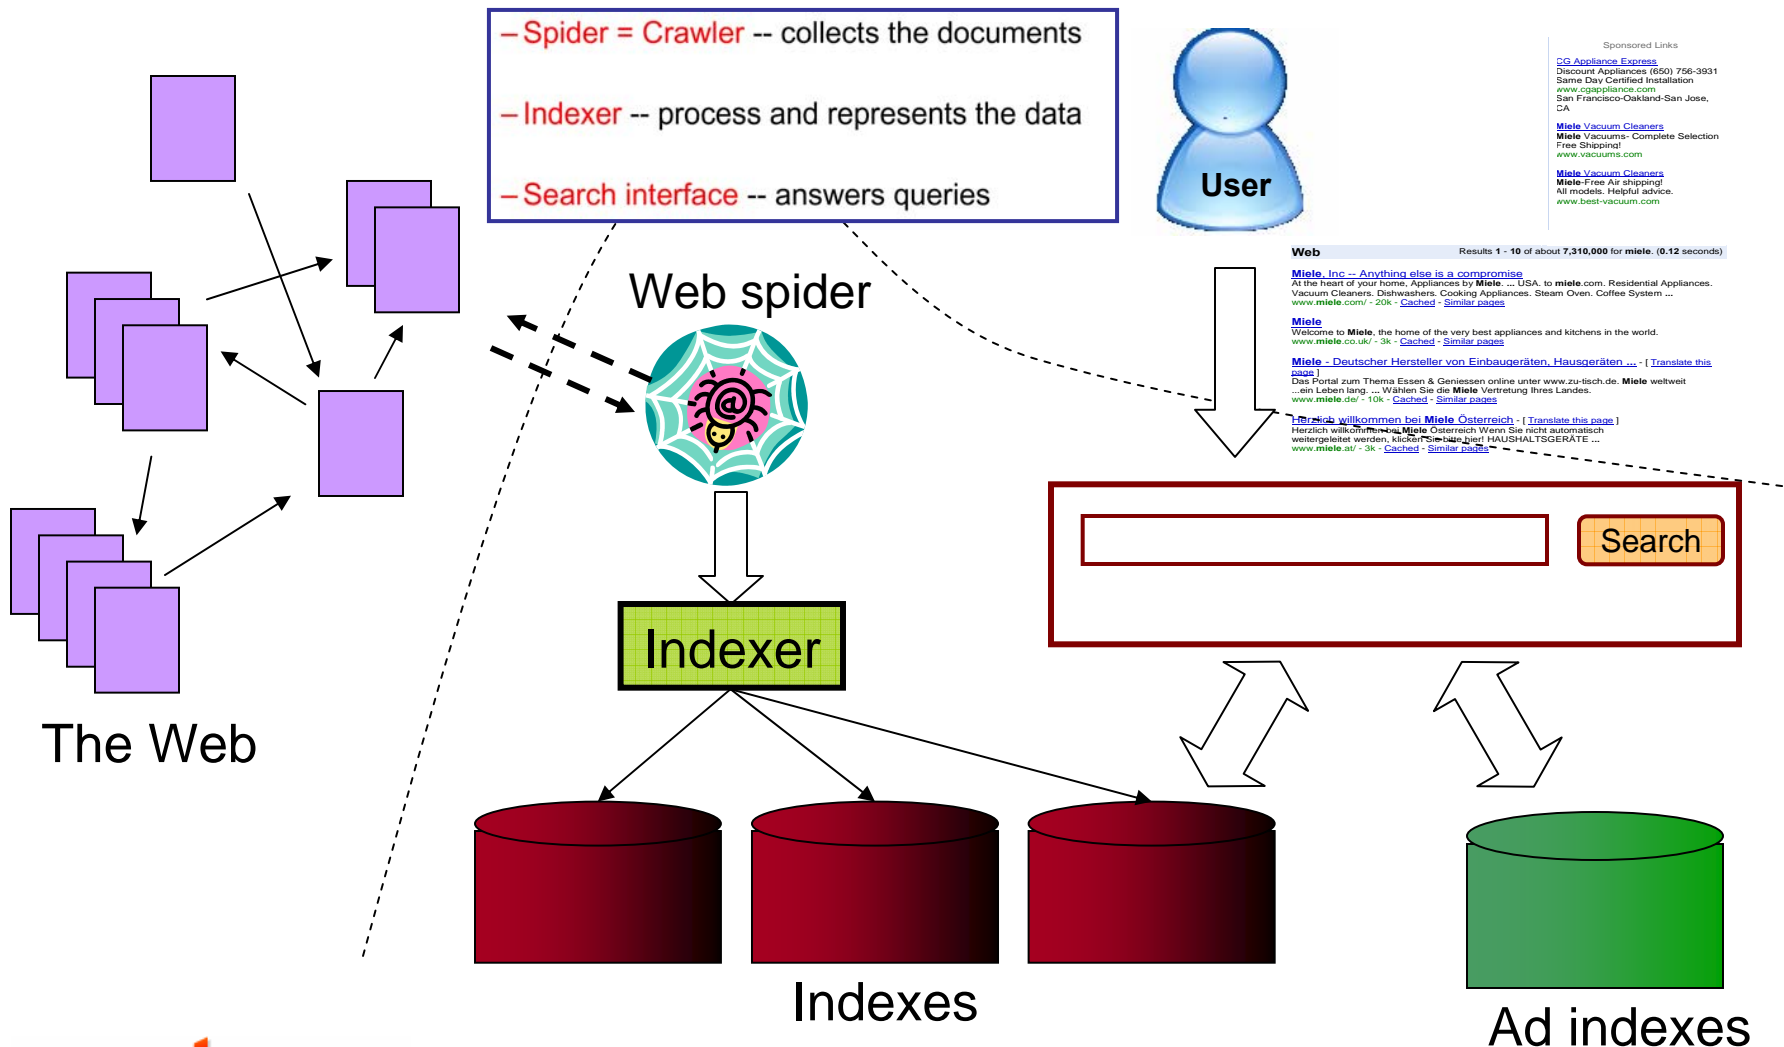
– Spider = Crawler -- collects the documents

– Indexer -- process and represents the data

– Search interface -- answers queries

User

Sponsored Links

CG Appliance Express
Discount Appliances (650) 756-3931
Same Day Certified Installation
www.cgappliance.com
San Francisco-Oakland-San Jose, CA

Miele Vacuum Cleaners
Miele Vacuums- Complete Selection
Free Shipping!
www.vacuums.com

Miele Vacuum Cleaners
Miele-Free Air shipping!
All models. Helpful advice.
www.best-vacuum.com

Web
Results 1 - 10 of about 7,310,000 for miele. (0.12 seconds)

Miele, Inc -- Anything else is a compromise
At the heart of your home, Appliances by Miele. ... USA. to miele.com. Residential Appliances. Vacuum Cleaners. Dishwashers. Cooking Appliances. Steam Oven. Coffee System ...
www.miele.com/ - 20k - Cached - Similar pages

Miele
Welcome to Miele, the home of the very best appliances and kitchens in the world.
www.miele.co.uk/ - 3k - Cached - Similar pages

Miele - Deutscher Hersteller von Einbaugeräten, Hausgeräten ... - [ Translate this page ]
Das Portal zum Thema Essen & Geniessen online unter www.zu-tisch.de. Miele weltweit ...ein Leben lang. ... Wählen Sie die Miele Vertretung Ihres Landes.
www.miele.de/ - 10k - Cached - Similar pages

Herzlich willkommen bei Miele Österreich - [ Translate this page ]
Herzlich willkommen bei Miele Österreich Wenn Sie nicht automatisch weitergeleitet werden, klicken Sie bitte hier! HAUSHALTSGERÄTE ...
www.miele.at/ - 3k - Cached - Similar pages

Web spider

Search

Indexer

The Web

Indexes

Ad indexes